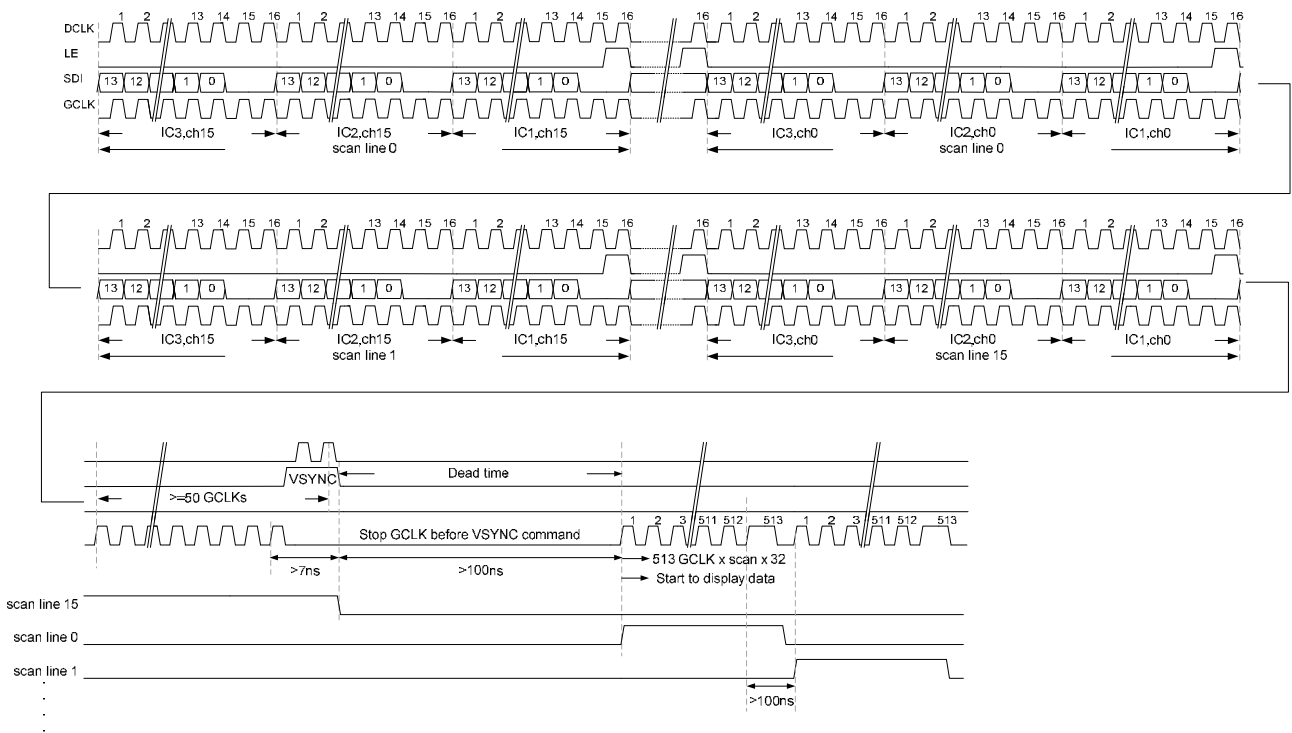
DCLK
LE
SDI
GCLK

1 2 13 14 15 16 1 2 13 14 15 16 1 2 13 14 15 16 16 1 2 13 14 15 16 1 2 13 14 15 16 1 2 13 14 15 16

13 12 1 0 13 12 1 0 13 12 1 0 13 12 1 0 13 12 1 0 13 12 1 0

IC3,ch15 IC2,ch15 IC1,ch15 IC3,ch0 IC2,ch0 IC1,ch0
scan line 0 scan line 0

1 2 13 14 15 16 1 2 13 14 15 16 1 2 13 14 15 16 16 1 2 13 14 15 16 1 2 13 14 15 16 1 2 13 14 15 16

13 12 1 0 13 12 1 0 13 12 1 0 13 12 1 0 13 12 1 0 13 12 1 0

IC3,ch15 IC2,ch15 IC1,ch15 IC3,ch0 IC2,ch15 IC1,ch0
scan line 1 scan line 15

VSYNC
Dead time
>=50 GCLKs
Stop GCLK before VSYNC command
1 2 3 511 512 513 1 2 3 511 512 513
513 GCLK x scan x 32
Start to display data
>7ns
>100ns
scan line 15
scan line 0
scan line 1
>100ns
.
.
.